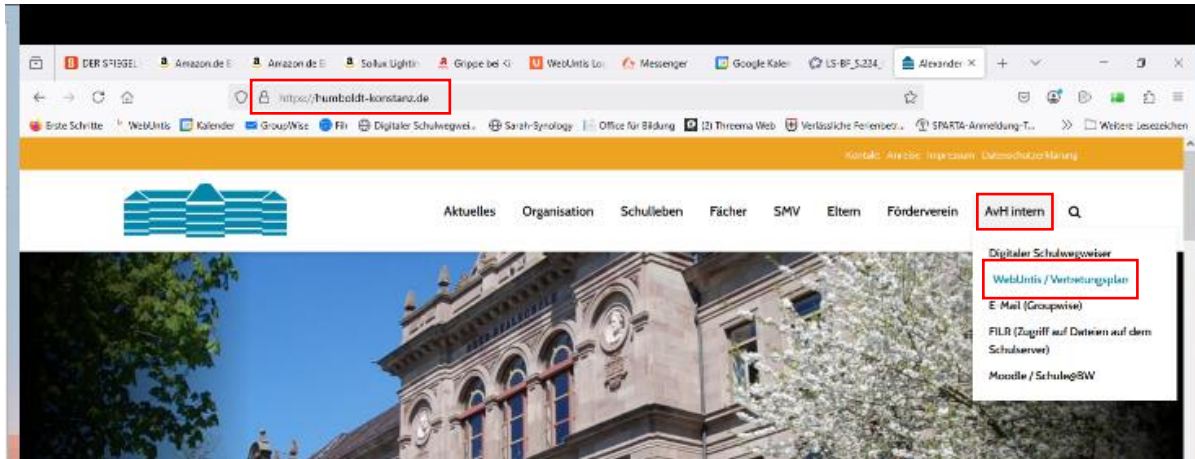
DER SPIEGEL | Amazon.de | Amazon.de | Sollux Lightin | Grippe bei Ki | WebUntis Lo | Messenger | Google Kalen | LS-BF_S.224 | Alexander ×

https://humboldt-konstanz.de

Erste Schritte | WebUntis | Kalender | GroupWise | Filr | Digitaler Schulwegwei... | Sarah-Synology | Office für Bildung | (2) Threema Web | Verlässliche Ferienbetr... | SPARTA-Anmeldung-T... | Weitere Lesezeichen

Kontakt Anreise Impressum Datenschutzerklärung

Aktuelles Organisation Schulleben Fächer SMV Eltern Förderverein AvH intern

Digitaler Schulwegweiser
WebUntis / Vertretungsplan
E-Mail (Groupwise)
FILR (Zugriff auf Dateien auf dem Schulserver)
Moodle / Schule@BW